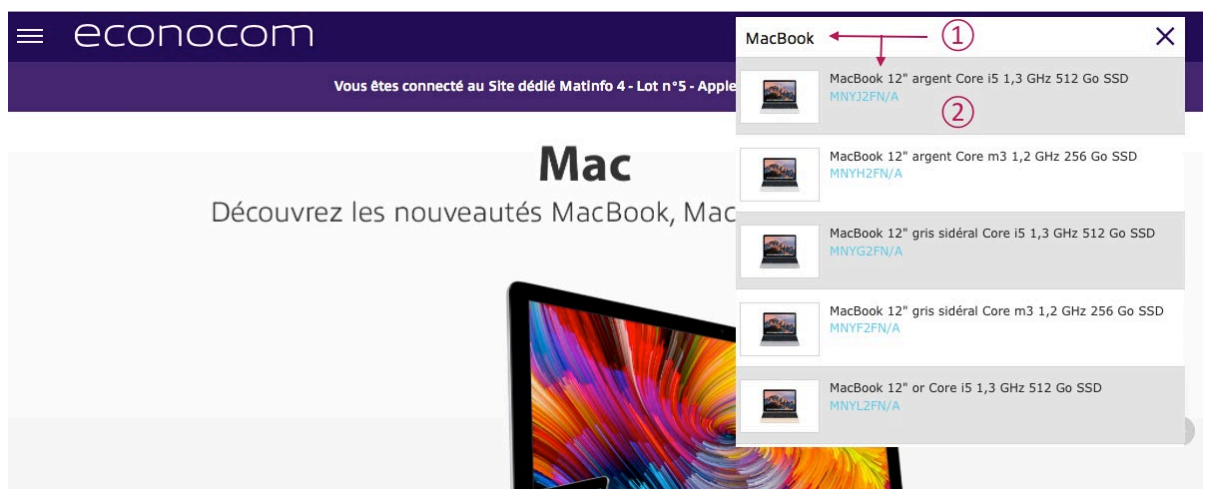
econocom

Vous êtes connecté au Site dédié Matinfo 4 - Lot n°5 - Apple

Mac

Découvrez les nouveautés MacBook, Mac

MacBook ① ×

MacBook 12" argent Core i5 1,3 GHz 512 Go SSD
MNYJ2FN/A
②

MacBook 12" argent Core m3 1,2 GHz 256 Go SSD
MNYH2FN/A

MacBook 12" gris sidéral Core i5 1,3 GHz 512 Go SSD
MNYG2FN/A

MacBook 12" gris sidéral Core m3 1,2 GHz 256 Go SSD
MNYF2FN/A

MacBook 12" or Core i5 1,3 GHz 512 Go SSD
MNYL2FN/A